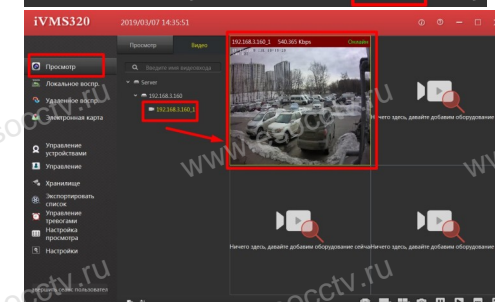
iVMS320 2019/03/07 14:35:51

Просмотр

Локальное воспр.

Удаленное воспр.

Электронная карта

Управление устройствами

Управление

Хранилище

Экспортировать список

Управление тревогами

Настройка просмотра

Настройки

Просмотр Видео

Введите имя видеовхода

Server

192.168.3.160

192.168.3.160_1

192.168.3.160_1 540.365 Kbps Онлайн

Ничего здесь, давайте добавим оборудование

Ничего здесь, давайте добавим оборудование сейчас

Ничего здесь, давайте добавим оборудование

Ничего здесь, давайте добавим оборудование

www.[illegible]cctv.ru

www.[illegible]cctv.ru

cctv.ru

cctv.ru